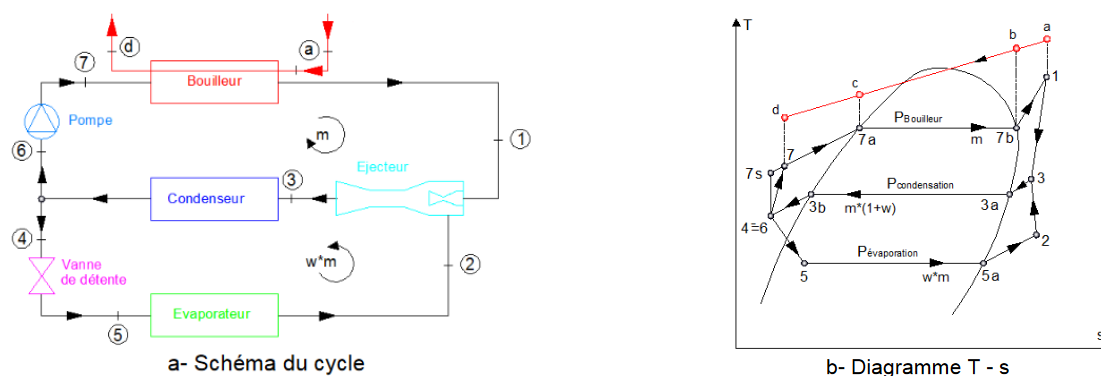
d
a
7
Bouilleur
Pompe
m
1
6
Ejecteur
Condenseur
3
4
w*m
2
Vanne de détente
Evaporateur
5
a- Schéma du cycle

T
b
a
c
1
d
$P_{Bouilleur}$
7a
m
7b
7
7s
$P_{condensation}$
3
3b
$m^*(1+w)$
3a
4=6
2
$P_{évaporation}$
5
w*m
5a
s
b- Diagramme T - s